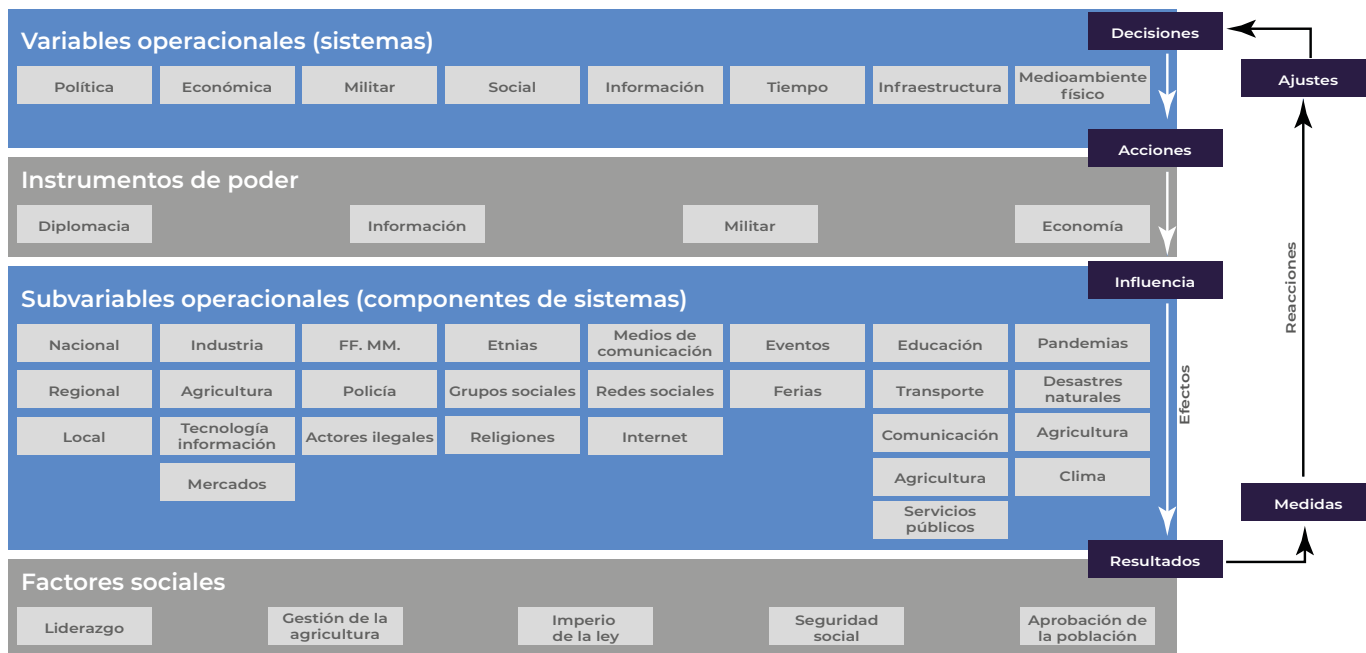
Variables operacionales (sistemas)

Política
Económica
Militar
Social
Información
Tiempo
Infraestructura
Medioambiente físico

Decisiones
Ajustes
Acciones

Instrumentos de poder

Diplomacia
Información
Militar
Economía

Influencia
Reacciones

Subvariables operacionales (componentes de sistemas)

Nacional
Industria
FF. MM.
Etnias
Medios de comunicación
Eventos
Educación
Pandemias

Regional
Agricultura
Policía
Grupos sociales
Redes sociales
Ferias
Transporte
Desastres naturales

Local
Tecnología información
Actores ilegales
Religiones
Internet
Comunicación
Agricultura

Mercados
Agricultura
Clima

Servicios públicos

Efectos
Medidas
Resultados

Factores sociales

Liderazgo
Gestión de la agricultura
Imperio de la ley
Seguridad social
Aprobación de la población